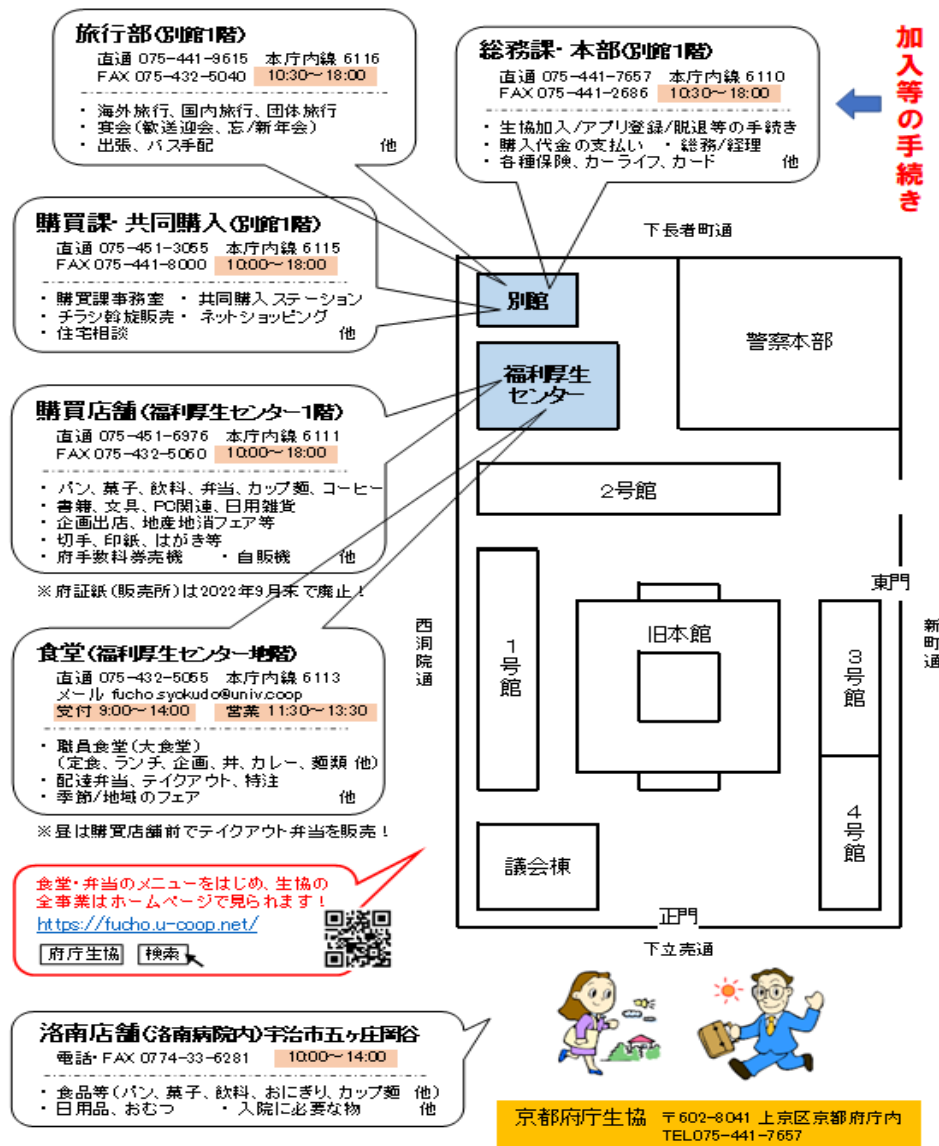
旅行部(別館1階)
直通 075-441-9615 本庁内線 6116
FAX 075-432-5040 10:30～18:00

・海外旅行、国内旅行、団体旅行
・宴会(歓送迎会、忘/新年会)
・出張、バス手配 他

総務課・本部(別館1階)
直通 075-441-7657 本庁内線 6110
FAX 075-441-2686 10:30～18:00

・生協加入/アプリ登録/脱退等の手続き
・購入代金の支払い ・総務/経理
・各種保険、カーライフ、カード 他

加入等の手続き

購買課・共同購入(別館1階)
直通 075-451-3055 本庁内線 6115
FAX 075-441-8000 10:00～18:00

・購買課事務室 ・共同購入ステーション
・チラシ斡旋販売 ・ネットショッピング
・住宅相談 他

購買店舗(福利厚生センター1階)
直通 075-451-6976 本庁内線 6111
FAX 075-432-5060 10:00～18:00

・パン、菓子、飲料、弁当、カップ麺、コーヒー
・書籍、文具、PC関連、日用雑貨
・企画出店、地産地消フェア等
・切手、印紙、はがき等
・府手数料券売機 ・自販機 他

※府証紙(販売所)は2022年9月末で廃止！

食堂(福利厚生センター地階)
直通 075-432-5055 本庁内線 6113
メール fucho.syokudo@univ.coop
受付 9:00～14:00 営業 11:30～13:30

・職員食堂(大食堂)
(定食、ランチ、企画、丼、カレー、麺類 他)
・配達弁当、テイクアウト、特注
・季節/地域のフェア 他

※昼は購買店舗前でテイクアウト弁当を販売！

食堂・弁当のメニューをはじめ、生協の全事業はホームページで見られます！
https://fucho.u-coop.net/
府庁生協 検索

下長者町通
別館
警察本部
福利厚生センター
2号館
東門
西洞院通
新町通
1号館
旧本館
3号館
4号館
議会棟
正門
下立売通

洛南店舗(洛南病院内)宇治市五ヶ庄岡谷
電話・FAX 0774-33-6281 10:00～14:00

・食品等(パン、菓子、飲料、おにぎり、カップ麺 他)
・日用品、おむつ ・入院に必要な物 他

京都府庁生協 〒602-8041 上京区京都府庁内
TEL075-441-7657